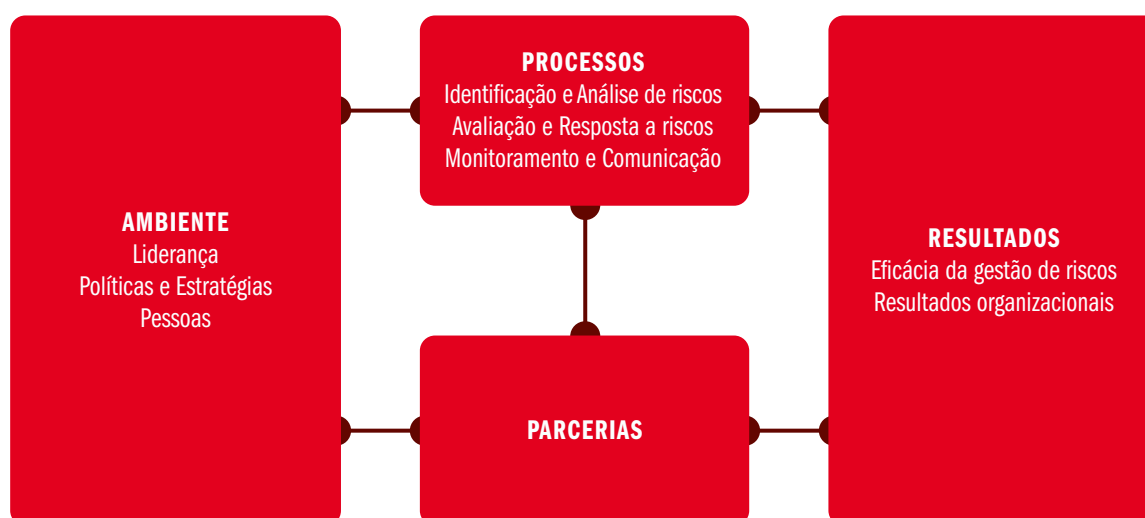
PROCESSOS
Identificação e Análise de riscos
Avaliação e Resposta a riscos
Monitoramento e Comunicação

AMBIENTE
Liderança
Políticas e Estratégias
Pessoas

RESULTADOS
Eficácia da gestão de riscos
Resultados organizacionais

PARCERIAS